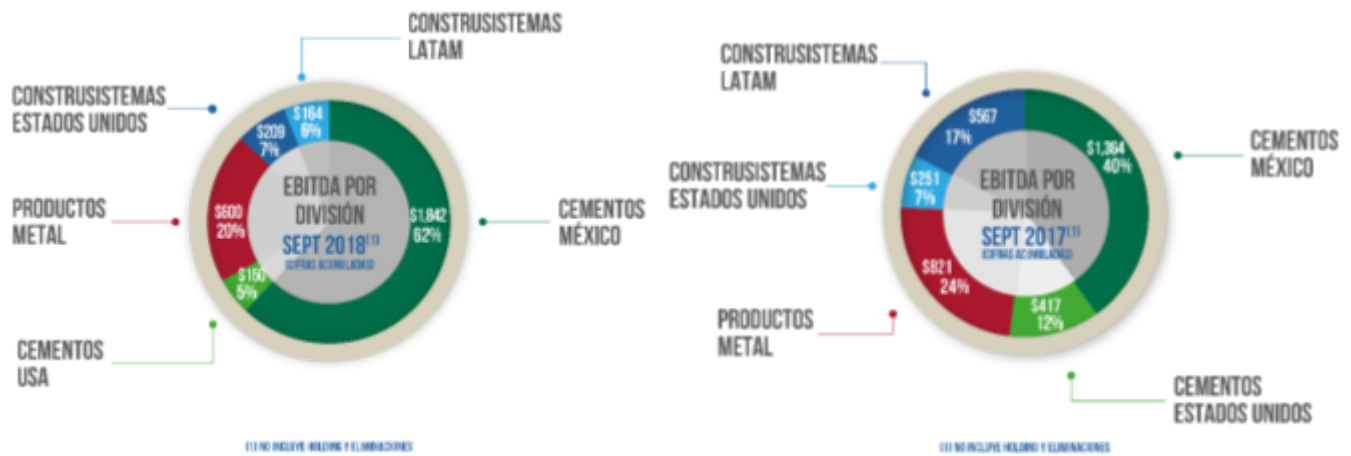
CONSTRUSISTEMAS LATAM

CONSTRUSISTEMAS ESTADOS UNIDOS

PRODUCTOS METAL

CEMENTOS USA

$164 6%

$209 7%

$600 20%

$150 5%

$1,842 62%

EBITDA POR DIVISIÓN

SEPT 2018$^{(1)}$

(CIFRAS ACUMULADAS)

CEMENTOS MÉXICO

(1) NO INCLUYE HOLDING Y ELIMINACIONES

CONSTRUSISTEMAS LATAM

CONSTRUSISTEMAS ESTADOS UNIDOS

PRODUCTOS METAL

$567 17%

$251 7%

$821 24%

$417 12%

$1,364 40%

EBITDA POR DIVISIÓN

SEPT 2017$^{(1)}$

(CIFRAS ACUMULADAS)

CEMENTOS MÉXICO

CEMENTOS ESTADOS UNIDOS

(1) NO INCLUYE HOLDING Y ELIMINACIONES